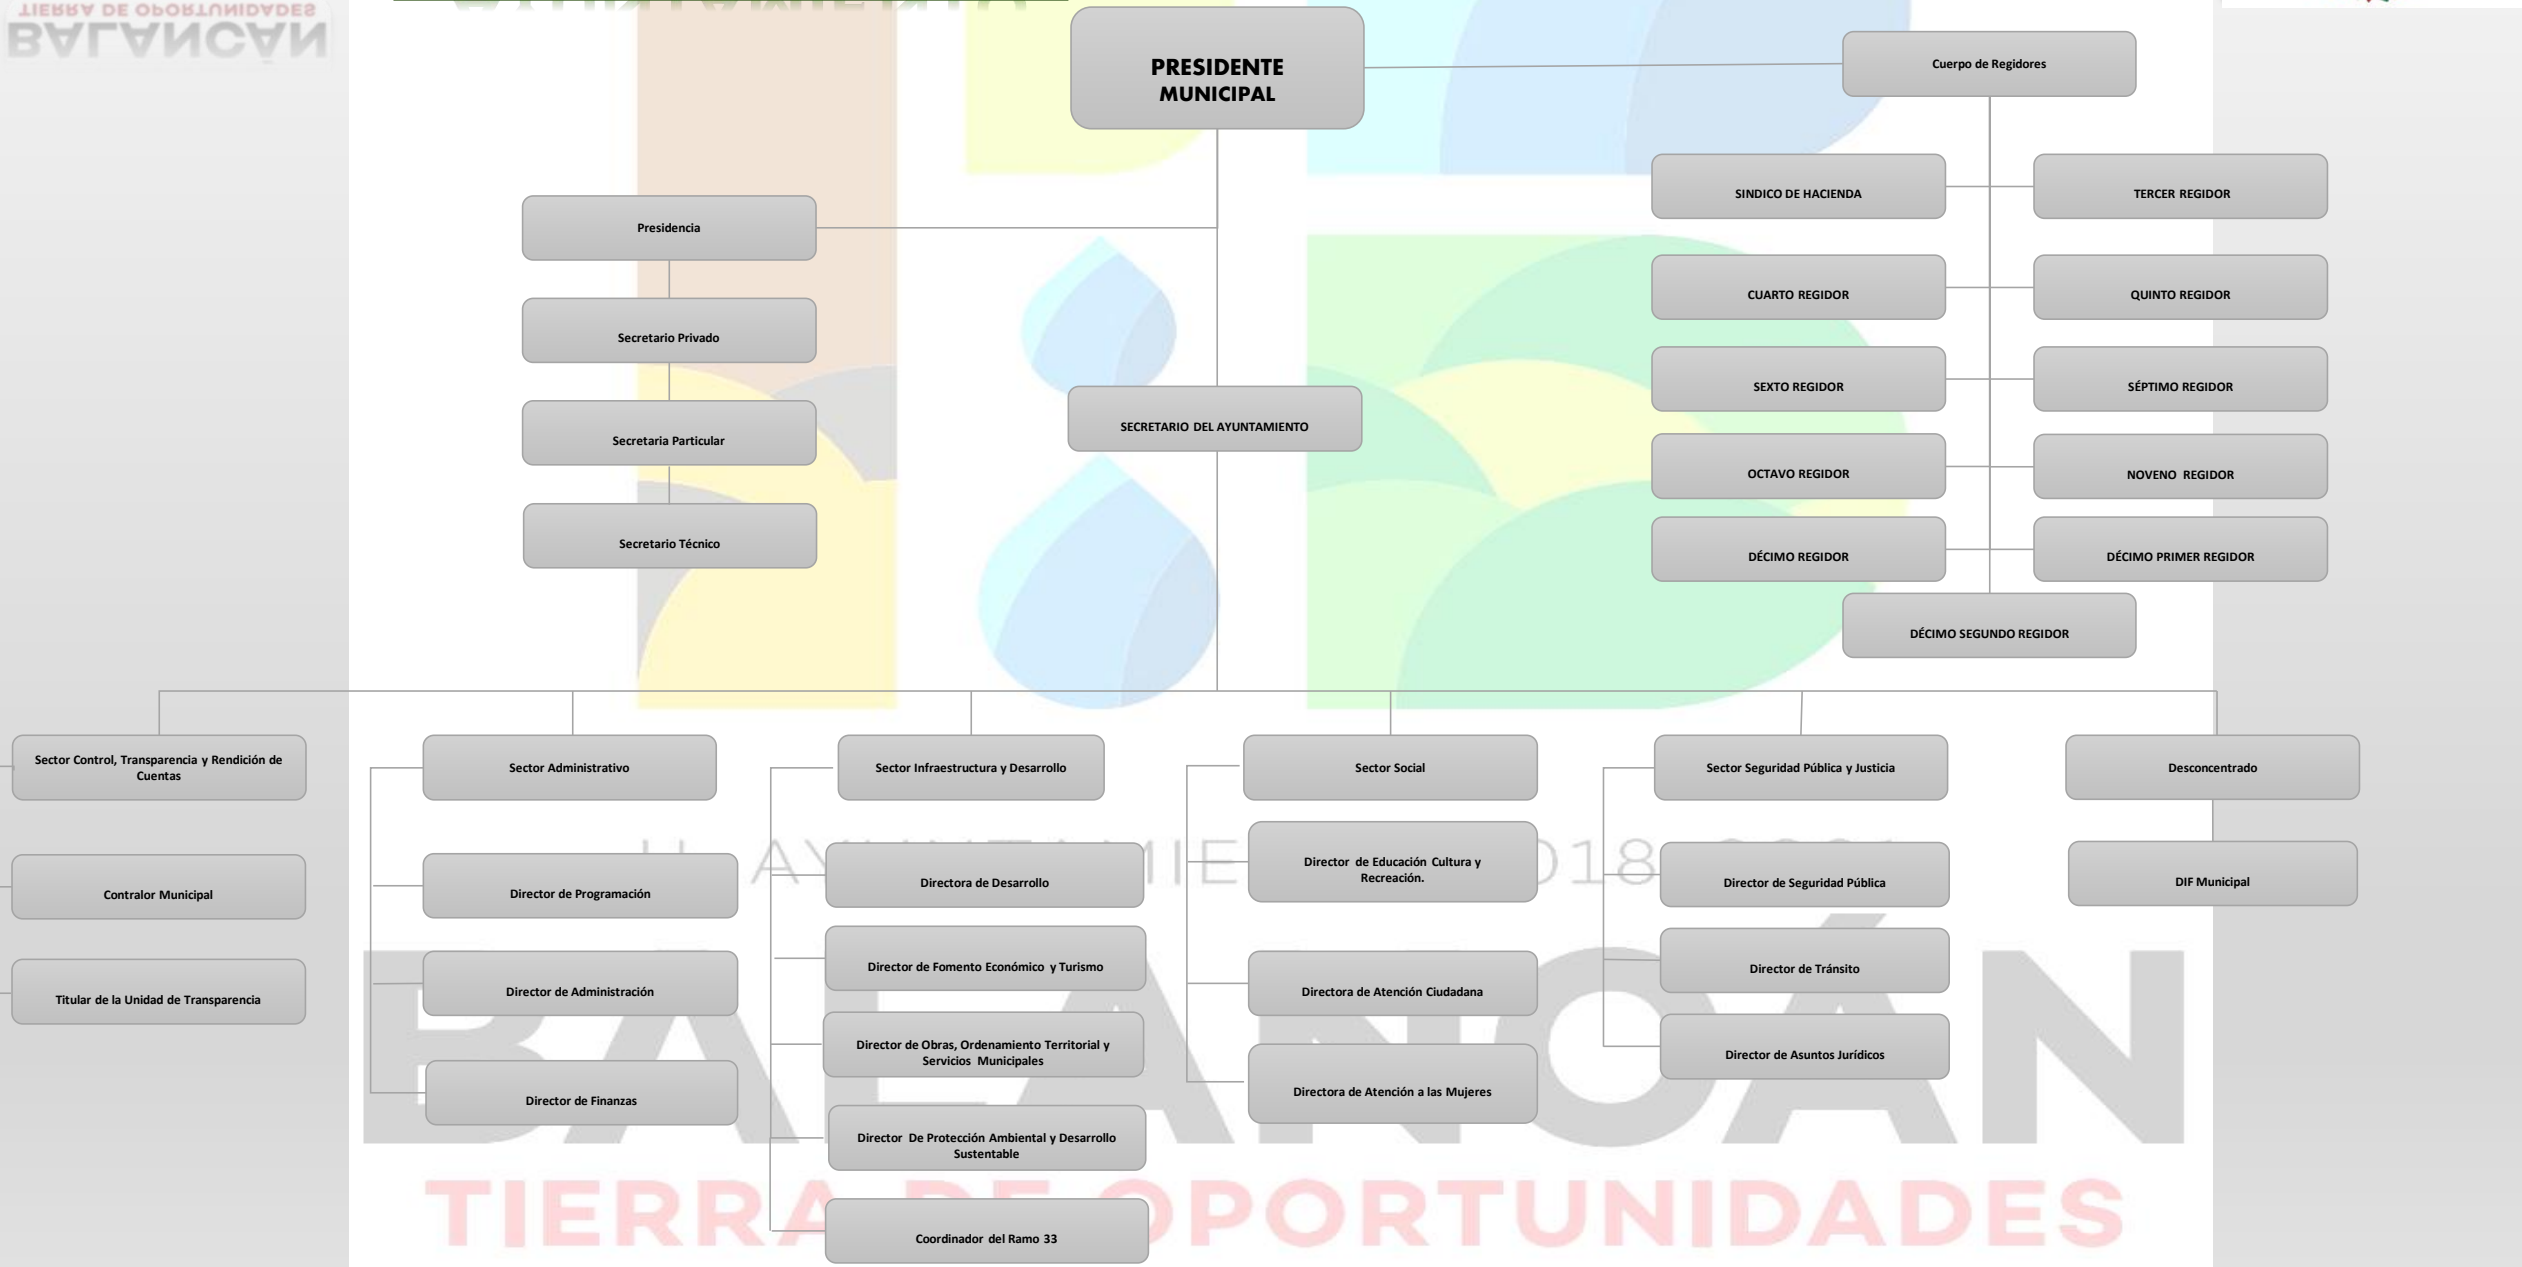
TIERRA DE OPORTUNIDADES
BALANCÁN

PRESIDENTE MUNICIPAL

Cuerpo de Regidores

SINDICO DE HACIENDA

TERCER REGIDOR

CUARTO REGIDOR

QUINTO REGIDOR

SEXTO REGIDOR

SÉPTIMO REGIDOR

OCTAVO REGIDOR

NOVENO REGIDOR

DÉCIMO REGIDOR

DÉCIMO PRIMER REGIDOR

DÉCIMO SEGUNDO REGIDOR

Presidencia

Secretario Privado

Secretaria Particular

Secretario Técnico

SECRETARIO DEL AYUNTAMIENTO

Sector Control, Transparencia y Rendición de Cuentas

Contralor Municipal

Titular de la Unidad de Transparencia

Sector Administrativo

Director de Programación

Director de Administración

Director de Finanzas

Sector Infraestructura y Desarrollo

Directora de Desarrollo

Director de Fomento Económico y Turismo

Director de Obras, Ordenamiento Territorial y Servicios Municipales

Director De Protección Ambiental y Desarrollo Sustentable

Coordinador del Ramo 33

Sector Social

Director de Educación Cultura y Recreación.

Directora de Atención Ciudadana

Directora de Atención a las Mujeres

Sector Seguridad Pública y Justicia

Director de Seguridad Pública

Director de Tránsito

Director de Asuntos Jurídicos

Desconcentrado

DIF Municipal

H. AYUNTAMIENTO 2018 - 2021

BALANCÁN

TIERRA DE OPORTUNIDADES